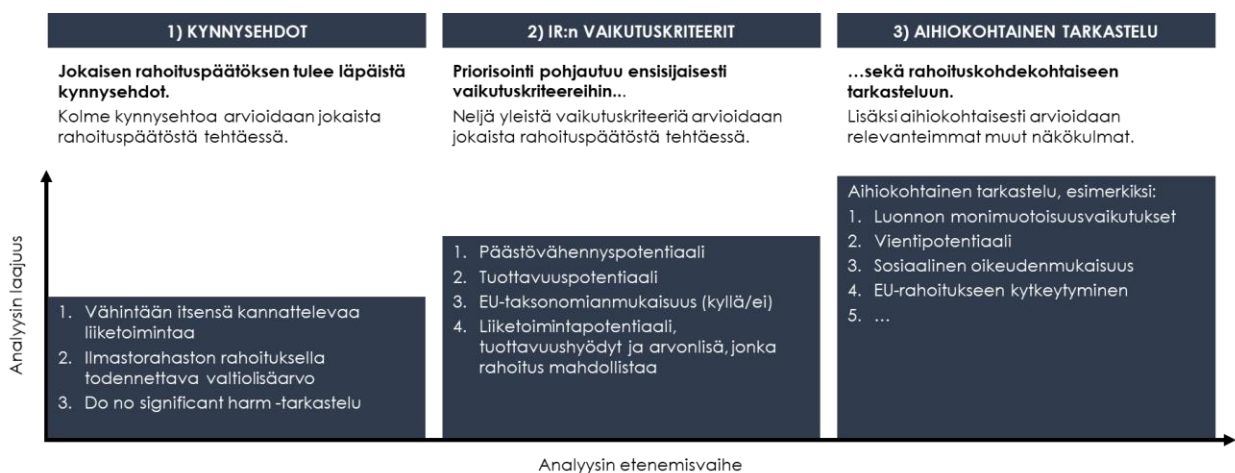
1) KYNNYSEHDOT

Jokaisen rahoituspäätöksen tulee läpäistä kynnysehdot.

Kolme kynnysehtoa arvioidaan jokaista rahoituspäätöstä tehtäessä.

2) IR:n VAIKUTUSKRITEERIT

Priorisointi pohjautuu ensisijaisesti vaikutuskriteereihin...

Neljä yleistä vaikutuskriteeriä arvioidaan jokaista rahoituspäätöstä tehtäessä.

3) AIHIOKOHTAINEN TARKASTELU

...sekä rahoituskohdekohtaiseen tarkasteluun.

Lisäksi aihiokohtaisesti arvioidaan relevanteimmat muut näkökulmat.

Analyysin laajuus

1. Vähintään itsensä kannattelevaa liiketoimintaa
2. Ilmastorahaston rahoituksella todennettava valtiolisäarvo
3. Do no significant harm -tarkastelu

1. Päästövähennyspotentiaali
2. Tuottavuuspotentiaali
3. EU-taksonomianmukaisuus (kyllä/ei)
4. Liiketoimintapotentiaali, tuottavuushyödyt ja arvonlisä, jonka rahoitus mahdollistaa

Aihiokohtainen tarkastelu, esimerkiksi:
1. Luonnon monimuotoisuusvaikutukset
2. Vientipotentiaali
3. Sosiaalinen oikeudenmukaisuus
4. EU-rahoitukseen kytkeytyminen
5. ...

Analyysin etenemisvaihe